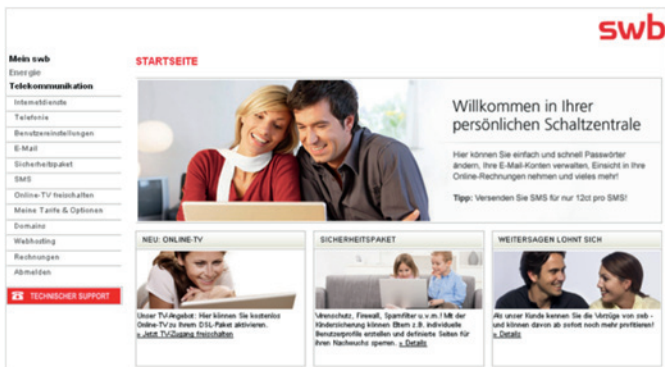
swb

Mein swb
Energie
Telekommunikation
Internetdienste
Telefonie
Benutzereinstellungen
E-Mail
Sicherheitspaket
SMS
Online-TV freischalten
Meine Tarife & Optionen
Domains
Webhosting
Rechnungen
Abmelden

TECHNISCHER SUPPORT

STARTSEITE

Willkommen in Ihrer persönlichen Schaltzentrale

Hier können Sie einfach und schnell Passwörter ändern, Ihre E-Mail-Konten verwalten, Einsicht in Ihre Online-Rechnungen nehmen und vieles mehr!

Tipp: Versenden Sie SMS für nur 12ct pro SMS!

NEU: ONLINE-TV

Unser TV-Angebot: Hier können Sie kostenlos Online-TV zu Ihrem DSL-Paket aktivieren.
» Jetzt TV-Zugang freischalten

SICHERHEITSPAKET

Virenschutz, Firewall, Spamfilter u.v.m.! Mit der Kindersicherung können Eltern z.B. individuelle Benutzerprofile erstellen und definierte Seiten für ihren Nachwuchs sperren. » Details

WEITERSAGEN LOHNT SICH

Als unser Kunde kennen Sie die Vorzüge von swb - und können davon ab sofort noch mehr profitieren!
» Details